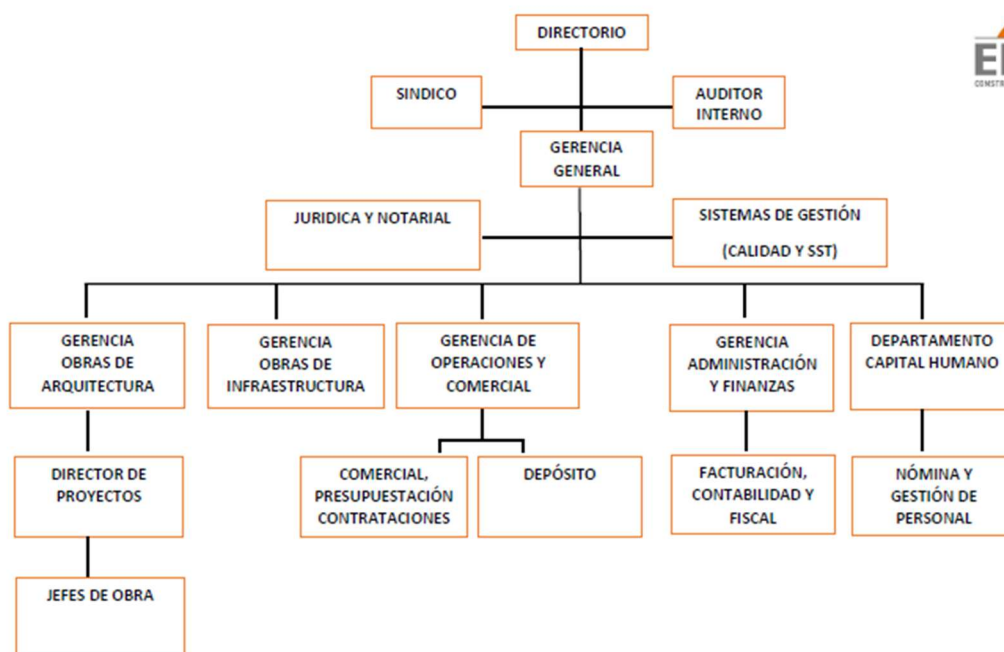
DIRECTORIO

SINDICO

AUDITOR INTERNO

GERENCIA GENERAL

JURIDICA Y NOTARIAL

SISTEMAS DE GESTIÓN

(CALIDAD Y SST)

GERENCIA OBRAS DE ARQUITECTURA

GERENCIA OBRAS DE INFRAESTRUCTURA

GERENCIA DE OPERACIONES Y COMERCIAL

GERENCIA ADMINISTRACIÓN Y FINANZAS

DEPARTAMENTO CAPITAL HUMANO

DIRECTOR DE PROYECTOS

COMERCIAL, PRESUPUESTACIÓN CONTRATACIONES

DEPÓSITO

FACTURACIÓN, CONTABILIDAD Y FISCAL

NÓMINA Y GESTIÓN DE PERSONAL

JEFES DE OBRA

E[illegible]

CONSTR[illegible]